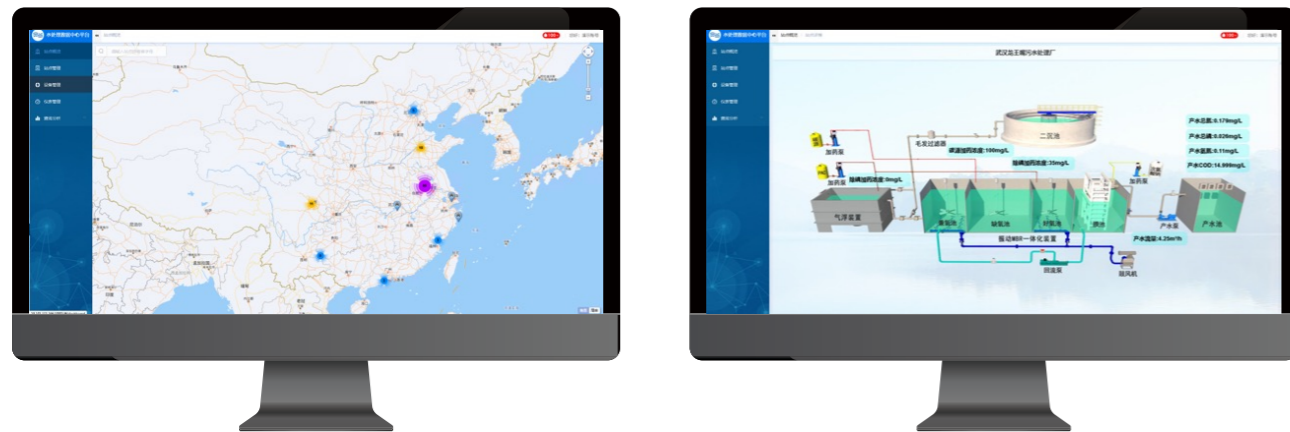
水处理数据中心平台

远程监控

运行概览
运行管理
设备管理
运维管理
数据分析

武汉市王家湾污水处理厂

运行概览
运行管理
设备管理
运维管理
数据分析

加药泵
加药泵
毛发过滤器
二沉池
碳源投药浓度:100mg/L
除磷投药浓度:35mg/L
除磷投药浓度:0mg/L
气浮装置
厌氧池
缺氧池
好氧池
膜池
加药泵
产水泵
产水池
产水总氮:0.179mg/L
产水总磷:0.026mg/L
产水氨氮:0.11mg/L
产水COD:14.999mg/L
产水流量:4.25m³/h
振动MBR一体化装置
回流泵
鼓风机